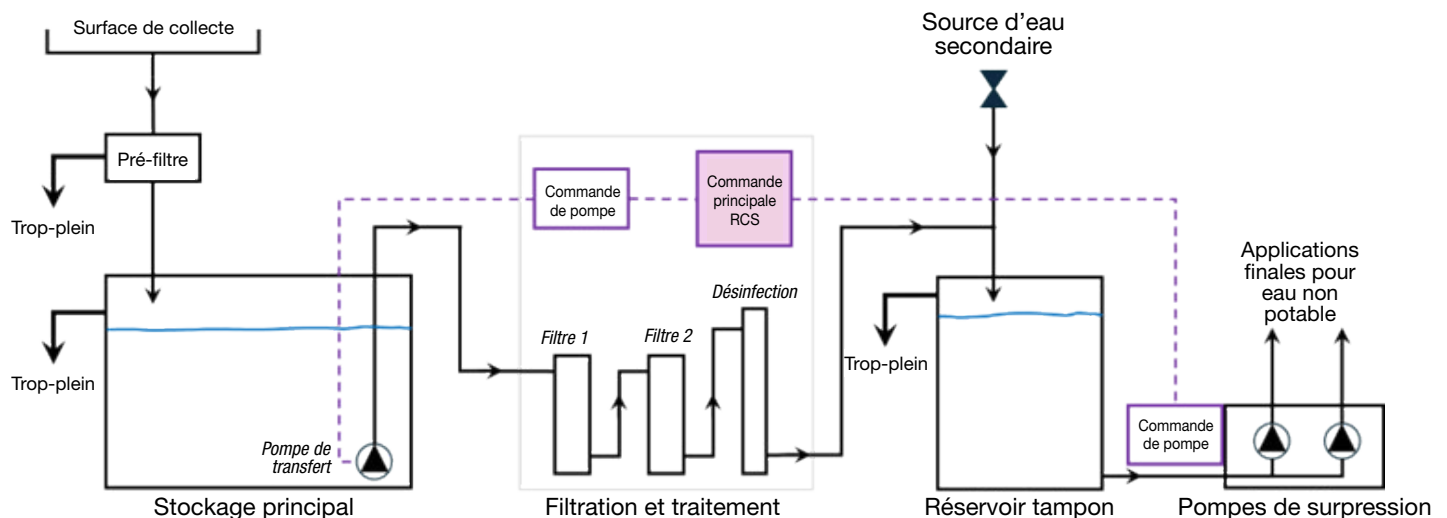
Surface de collecte

Pré-filtre

Trop-plein

Trop-plein

Pompe de transfert

Stockage principal

Commande de pompe

Commande principale RCS

Filtre 1

Filtre 2

Désinfection

Filtration et traitement

Source d'eau secondaire

Trop-plein

Réservoir tampon

Applications finales pour eau non potable

Commande de pompe

Pompes de surpression